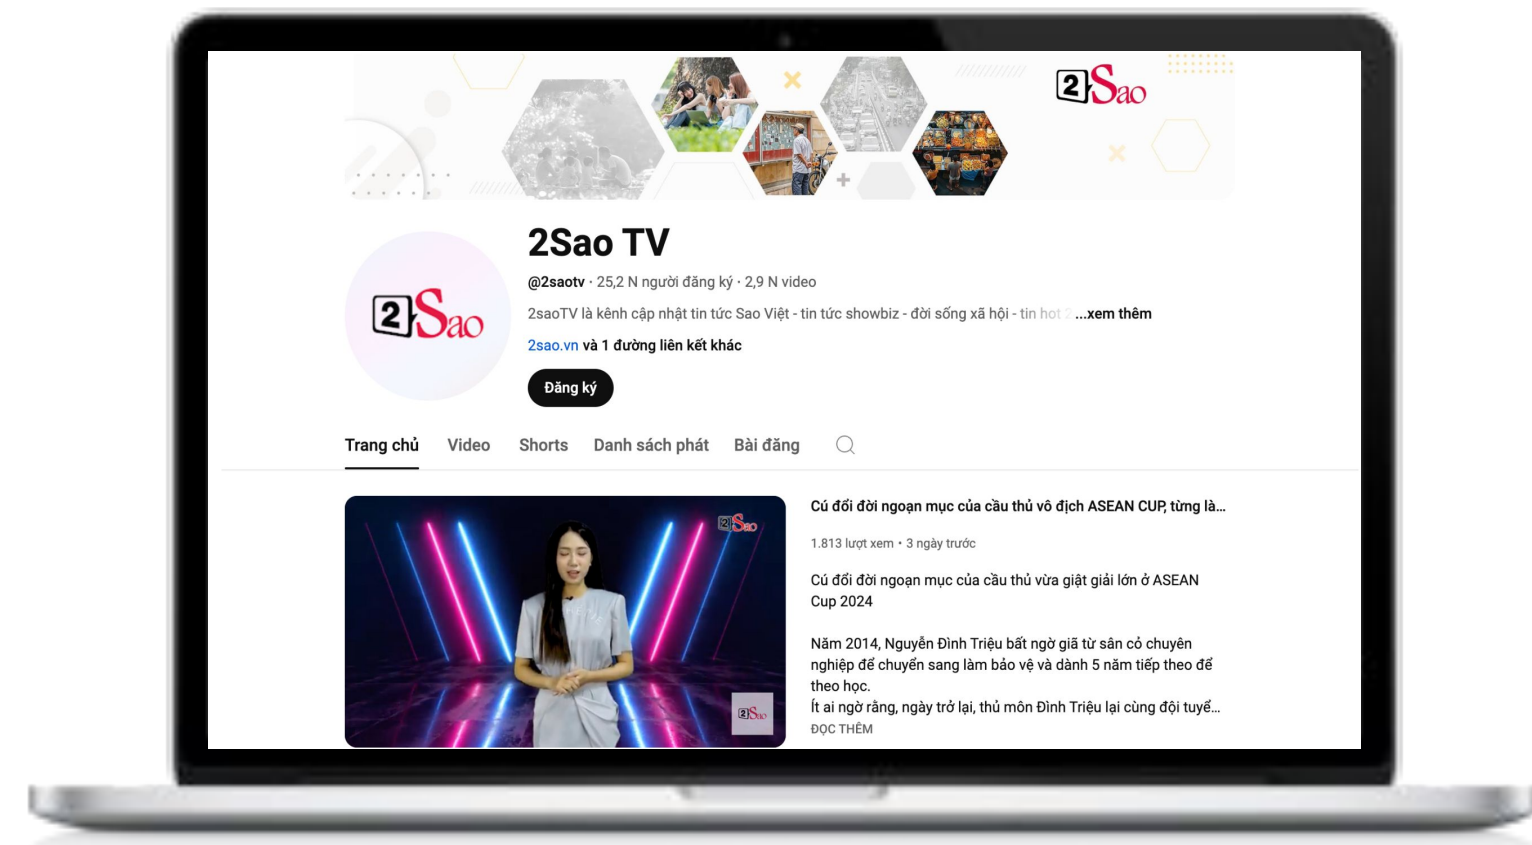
2Sao

2Sao

2Sao TV

@2saotv · 25,2 N người đăng ký · 2,9 N video

2saoTV là kênh cập nhật tin tức Sao Việt - tin tức showbiz - đời sống xã hội - tin hot ...xem thêm

2sao.vn và 1 đường liên kết khác

Đăng ký

Trang chủ Video Shorts Danh sách phát Bài đăng

2Sao

2Sao

Cú đổi đời ngoạn mục của cầu thủ vô địch ASEAN CUP, từng là...

1.813 lượt xem • 3 ngày trước

Cú đổi đời ngoạn mục của cầu thủ vừa giật giải lớn ở ASEAN Cup 2024

Năm 2014, Nguyễn Đình Triệu bất ngờ giã từ sân cỏ chuyên nghiệp để chuyển sang làm bảo vệ và dành 5 năm tiếp theo để theo học.
Ít ai ngờ rằng, ngày trở lại, thủ môn Đình Triệu lại cùng đội tuyể...
ĐỌC THÊM